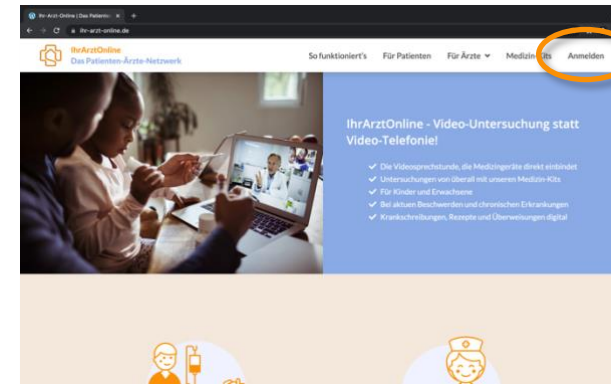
IhrArzt-Online | Das Patienten ×

ihr-arzt-online.de

IhrArztOnline
Das Patienten-Ärzte-Netzwerk

So funktioniert's Für Patienten Für Ärzte Medizin-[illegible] Anmelden

IhrArztOnline - Video-Untersuchung statt Video-Telefonie!

Die Videosprechstunde, die Medizingeräte direkt einbindet
Untersuchungen von überall mit unseren Medizin-Kits
Für Kinder und Erwachsene
Bei akuten Beschwerden und chronischen Erkrankungen
Krankschreibungen, Rezepte und Überweisungen digital